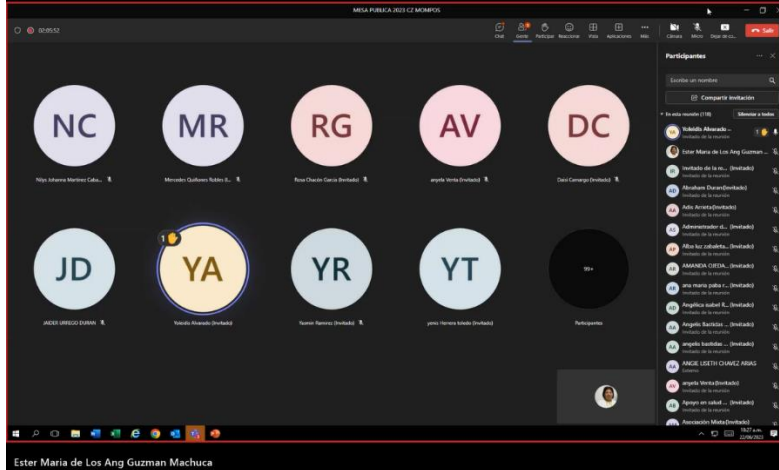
MESA PUBLICA 2023 CZ MOMPOS

02:05:52

Chat Gente Participar Reaccionar Vista Aplicaciones Más Cámara Micro Dejar de co... Salir

Participantes

Escribe un nombre

Compartir invitación

En esta reunión (118) Silenciar a todos

Yoleidis Alvarado ... Invitado de la reunión

Ester Maria de Los Ang Guzman ...

Invitado de la re... (Invitado) Invitado de la reunión

Abraham Duran(Invitado) Invitado de la reunión

Adis Arrieta(Invitado) Invitado de la reunión

Administrador d... (Invitado) Invitado de la reunión

Alba luz zabaleta... (Invitado) Invitado de la reunión

AMANDA OJEDA... (Invitado) Invitado de la reunión

ana maria paba r... (Invitado) Invitado de la reunión

Angélica isabel R... (Invitado) Invitado de la reunión

Angelis Bastidas ... (Invitado) Invitado de la reunión

angelis bastidas ... (Invitado) Invitado de la reunión

ANGIE LISETH CHAVEZ ARIAS Externo

angela Venta(Invitado) Invitado de la reunión

Apoyo en salud ... (Invitado) Invitado de la reunión

Asociación Mista(Invitado)

NC
Yeys Johanna Martinez Caba...

MR
Mercedes Quiñones Robles E...

RG
Rosa Chacón Garcia (Invitado)

AV
angela Venta (Invitado)

DC
Daisi Camargo (Invitado)

JD
JAIDER URREGO DURAN

YA
Yoleidis Alvarado (Invitado)

YR
Yasmin Ramirez (Invitado)

YT
yenis Herrera toledo (Invitado)

99+
Participantes

10:27 a.m. 22/09/2023

Ester Maria de Los Ang Guzman Machuca